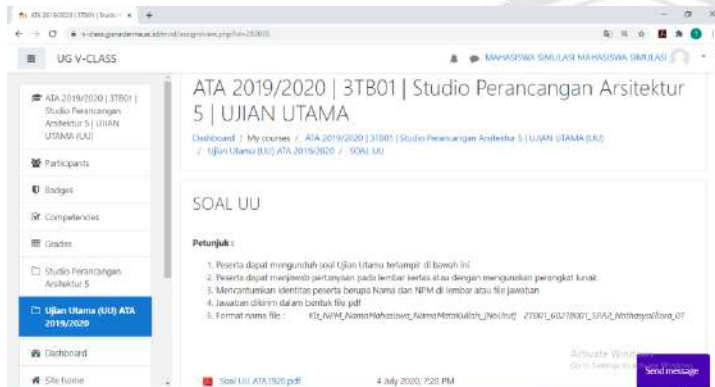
ATA 2019/2020 | 3TB01 | Studio × +

v-class.gunadarma.ac.id/mod/assign/view.php?id=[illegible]

UG V-CLASS

MAHASISWA SIMULASI MAHASISWA SIMULASI

ATA 2019/2020 | 3TB01 | Studio Perancangan Arsitektur 5 | UJIAN UTAMA (UU)

Participants

Badges

Competencies

Grades

Studio Perancangan Arsitektur 5

Ujian Utama (UU) ATA 2019/2020

Dashboard

Site home

ATA 2019/2020 | 3TB01 | Studio Perancangan Arsitektur 5 | UJIAN UTAMA

Dashboard / My courses / ATA 2019/2020 | 3TB01 | Studio Perancangan Arsitektur 5 | UJIAN UTAMA (UU) / Ujian Utama (UU) ATA 2019/2020 / SOAL UU

SOAL UU

Petunjuk :

1. Peserta dapat mengunduh soal Ujian Utama terlampir di bawah ini
2. Peserta dapat menjawab pertanyaan pada lembar kertas atau dengan menggunakan perangkat lunak
3. Mencantumkan identitas peserta berupa Nama dan NPM di lembar atau file jawaban
4. Jawaban dikirim dalam bentuk file pdf
5. Format nama file : Kls_NPM_NamaMahasiswa_NamaMataKuliah_[NoUrut] 2TB01_60278001_SPA2_Nathasya Riora_01

Soal UU ATA1920.pdf 4 July 2020, 7:20 PM

Activate Windows
Go to Settings to activate Windows.

Send message